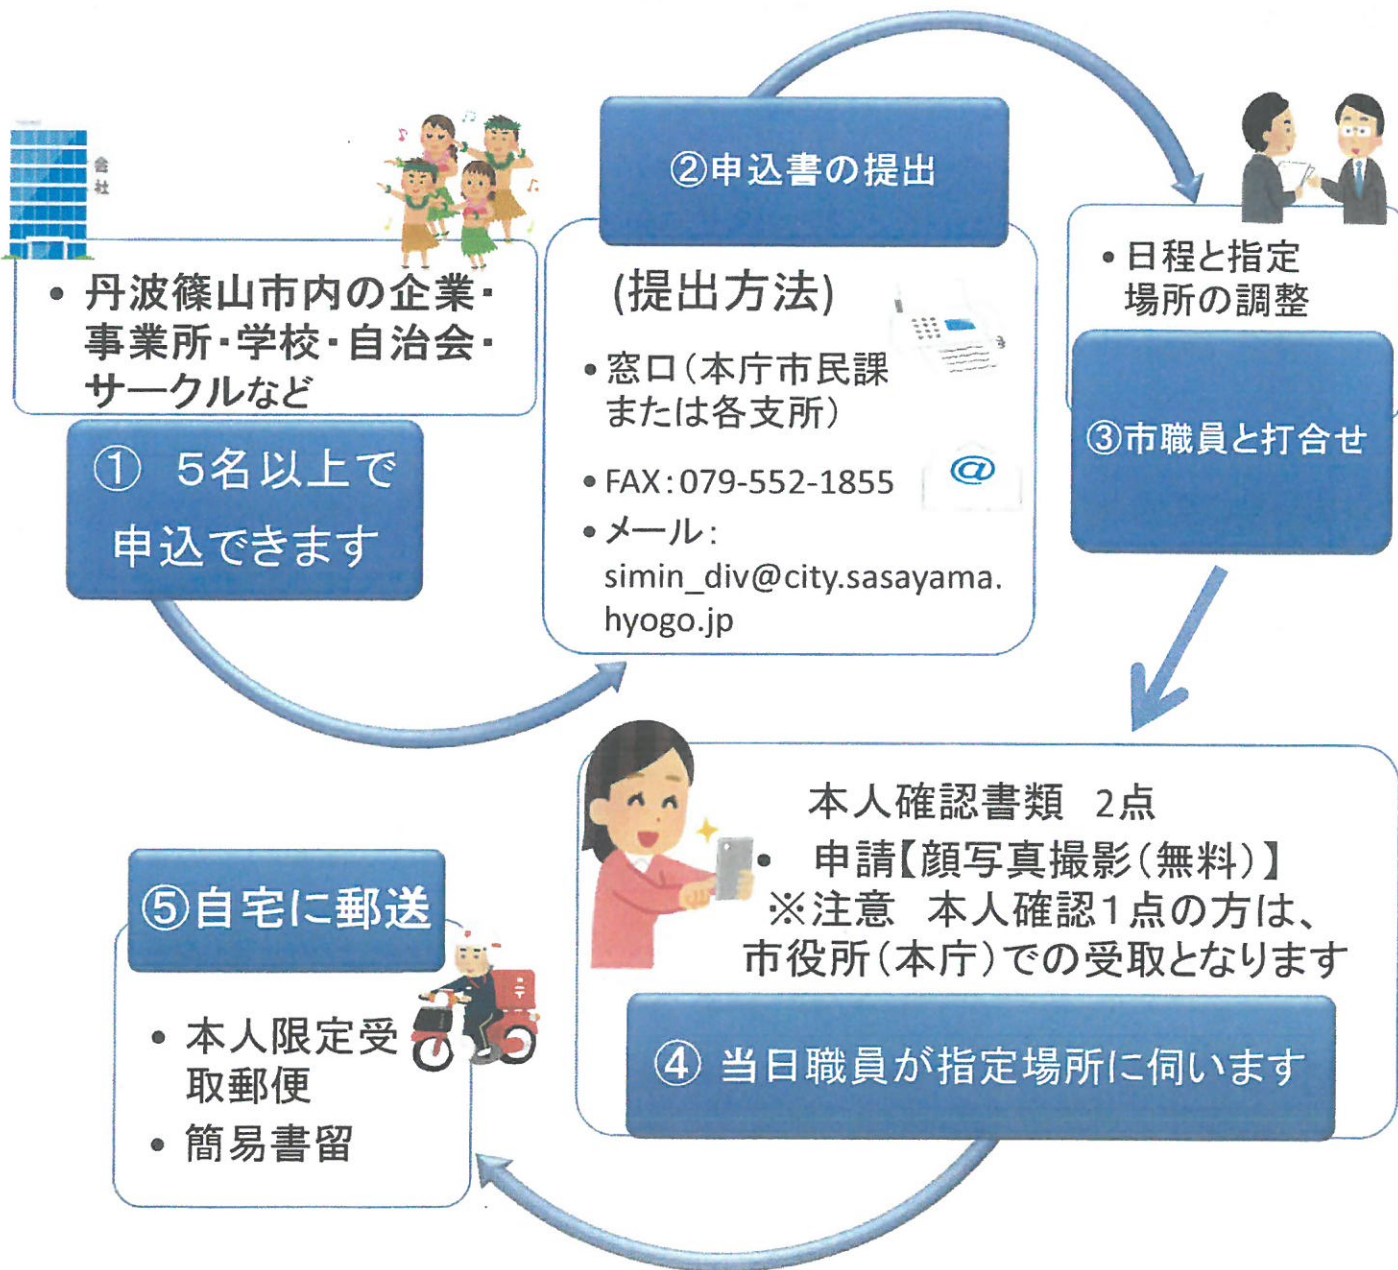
会社

• 丹波篠山市内の企業・事業所・学校・自治会・サークルなど

① 5名以上で申込できます

②申込書の提出

(提出方法)

• 窓口（本庁市民課または各支所）

• FAX：079-552-1855

• メール：simin_div@city.sasayama.hyogo.jp

• 日程と指定場所の調整

③市職員と打合せ

本人確認書類　2点

• 申請【顔写真撮影（無料）】
※注意　本人確認1点の方は、市役所（本庁）での受取となります

④ 当日職員が指定場所に伺います

⑤自宅に郵送

• 本人限定受取郵便

• 簡易書留